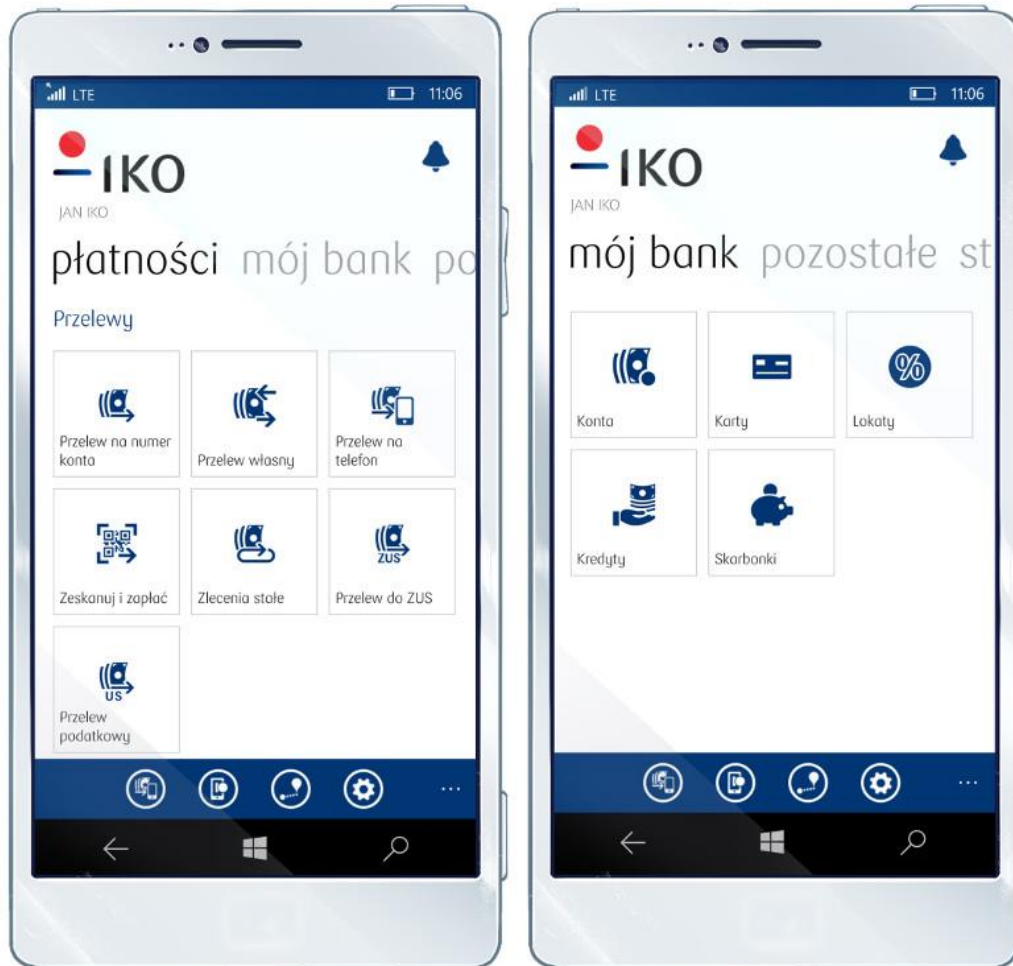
LTE 11:06

IKO
JAN IKO

płatności mój bank po

Przelewy

Przelew na numer konta
Przelew własny
Przelew na telefon
Zeskanuj i zapłać
Zlecenia stałe
ZUS
Przelew do ZUS
US
Przelew podatkowy

...

LTE 11:06

IKO
JAN IKO

mój bank pozostałe st

Konta
Karty
Lokaty
Kredyty
Skarbonki

...